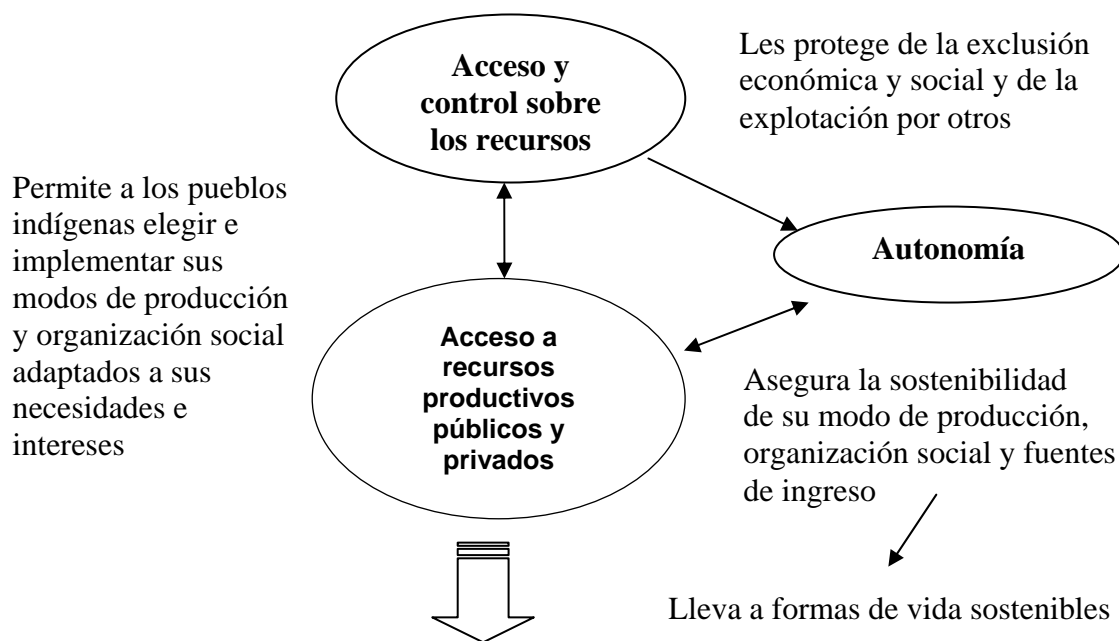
Acceso y control sobre los recursos

Les protege de la exclusión económica y social y de la explotación por otros

Permite a los pueblos indígenas elegir e implementar sus modos de producción y organización social adaptados a sus necesidades e intereses

Autonomía

Acceso a recursos productivos públicos y privados

Asegura la sostenibilidad de su modo de producción, organización social y fuentes de ingreso

Lleva a formas de vida sostenibles